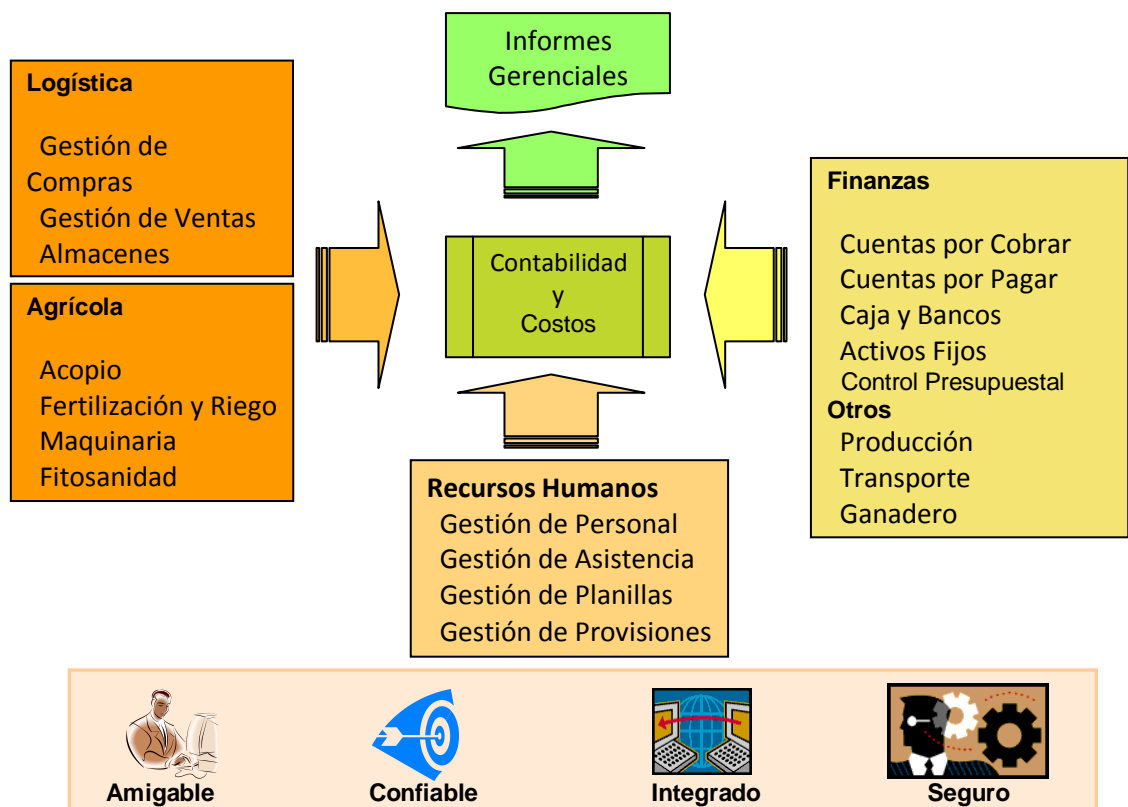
Informes Gerenciales

Logística

Gestión de Compras
Gestión de Ventas
Almacenes

Agrícola

Acopio
Fertilización y Riego
Maquinaria
Fitosanidad

Contabilidad y Costos

Finanzas

Cuentas por Cobrar
Cuentas por Pagar
Caja y Bancos
Activos Fijos
Control Presupuestal

Otros
Producción
Transporte
Ganadero

Recursos Humanos
Gestión de Personal
Gestión de Asistencia
Gestión de Planillas
Gestión de Provisiones

Amigable
Confiable
Integrado
Seguro